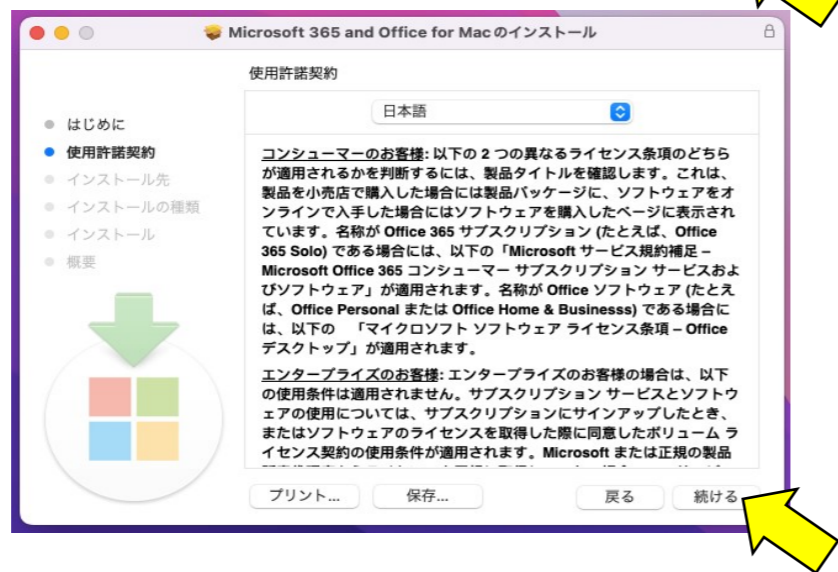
Microsoft 365 and Office for Macのインストール

使用許諾契約

はじめに
使用許諾契約
インストール先
インストールの種類
インストール
概要

日本語

コンシューマーのお客様: 以下の 2 つの異なるライセンス条項のどちらが適用されるかを判断するには、製品タイトルを確認します。これは、製品を小売店で購入した場合には製品パッケージに、ソフトウェアをオンラインで入手した場合にはソフトウェアを購入したページに表示されています。名称が Office 365 サブスクリプション (たとえば、Office 365 Solo) である場合には、以下の「Microsoft サービス規約補足 – Microsoft Office 365 コンシューマー サブスクリプション サービスおよびソフトウェア」が適用されます。名称が Office ソフトウェア (たとえば、Office Personal または Office Home & Businesss) である場合には、以下の　「マイクロソフト ソフトウェア ライセンス条項 – Office デスクトップ」が適用されます。

エンタープライズのお客様: エンタープライズのお客様の場合は、以下の使用条件は適用されません。サブスクリプション サービスとソフトウェアの使用については、サブスクリプションにサインアップしたとき、またはソフトウェアのライセンスを取得した際に同意したボリューム ライセンス契約の使用条件が適用されます。Microsoft または正規の製品 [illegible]

プリント...　保存...　戻る　続ける